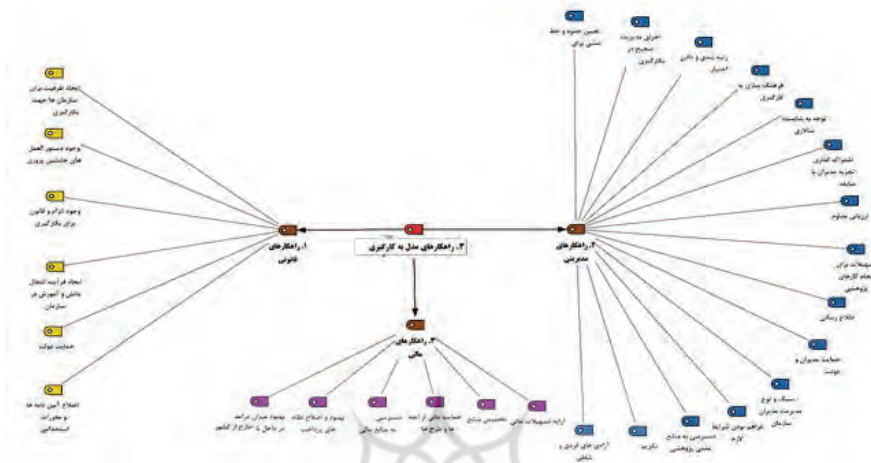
۳. راهکارهای مدل به کارگیری

۱. راهکارهای قانونی

ایجاد ظرفیت برای سازمان ها جهت بکارگیری

وجود دستور العمل های جانشین پروری

وجود الزام و قانون برای بکارگیری

ایجاد فرآیند انتقال دانش و آموزش در سازمان

حمایت دولت

اصلاح آیین نامه ها و مقررات استخدامی

۲. راهکارهای مدیریتی

تعیین حدود و خط مشی برای

اجرای مدیریت صحیح در بکارگیری

رتبه بندی و دادن امتیاز

فرهنگ سازی به کارگیری

توجه به شایسته سالاری

اشتراک گذاری تجربه مدیران با سابقه

ارزیابی مداوم

مهیاسازی برای انجام کارهای پژوهشی

اطلاع رسانی

حمایت مدیران و دولت

سبک و نوع مدیریت مدیران سازمان

فراهم بودن شرایط لازم

دسترسی به منابع علمی پژوهشی

نگرش

ارزش های فردی و شغلی

۳. راهکارهای مالی

ارایه تسهیلات مالی

تخصیص منابع

حمایت مالی از ایده ها و طرح ها

دسترسی به منابع مالی

بهبود و اصلاح نظام های پرداخت

بهبود میزان درآمد در داخل یا خارج از کشور